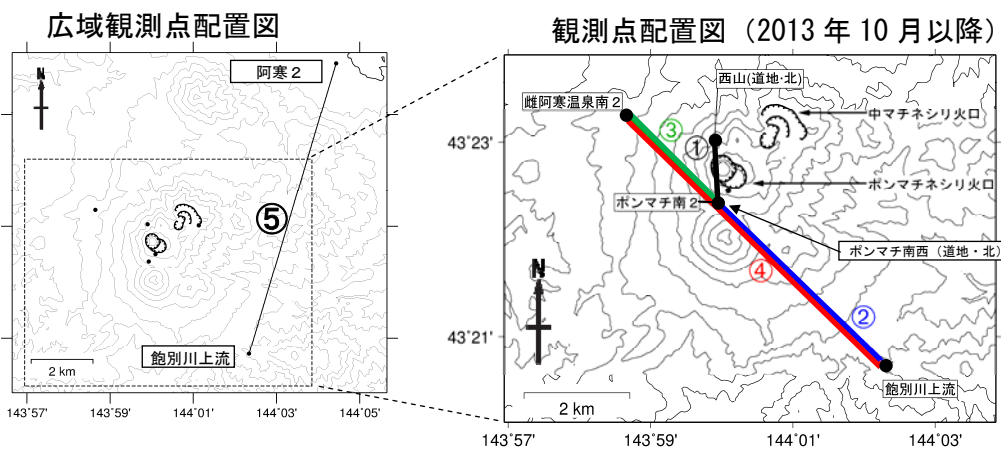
広域観測点配置図

阿寒２

N

⑤

2 km

飽別川上流

143°57'
143°59'
144°01'
144°03'
144°05'

観測点配置図（2013 年 10 月以降）

西山(道地・北)

雌阿寒温泉南２

③

中マチネシリ火口

43°23'

①

ポンマチネシリ火口

ポンマチ南２

ポンマチ南西（道地・北）

N

④

②

43°21'

2 km

飽別川上流

143°57'
143°59'
144°01'
144°03'